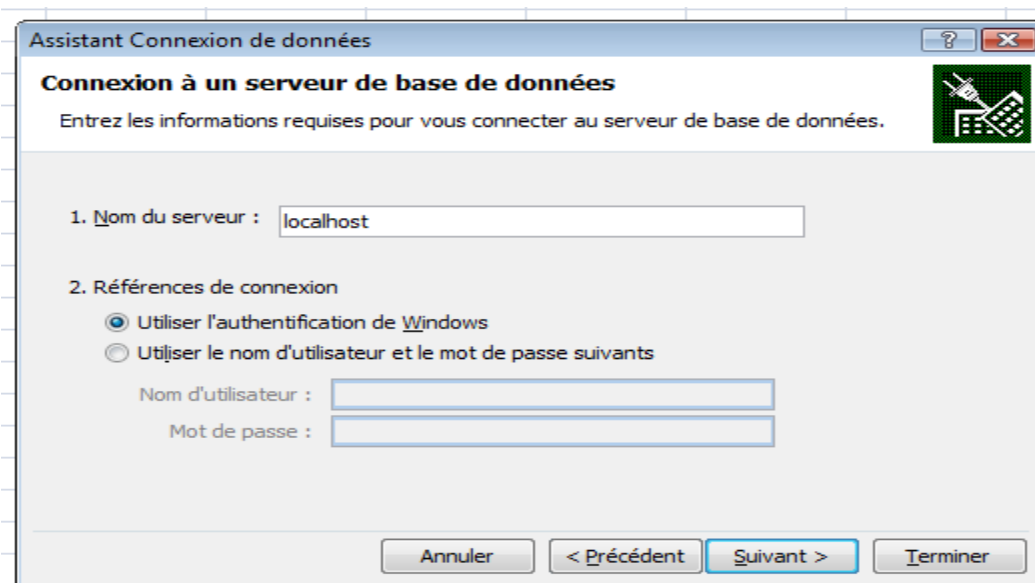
Assistant Connexion de données

?

Connexion à un serveur de base de données

Entrez les informations requises pour vous connecter au serveur de base de données.

1. Nom du serveur : localhost

2. Références de connexion

Utiliser l'authentification de Windows

Utiliser le nom d'utilisateur et le mot de passe suivants

Nom d'utilisateur :

Mot de passe :

Annuler

< Précédent

Suivant >

Terminer